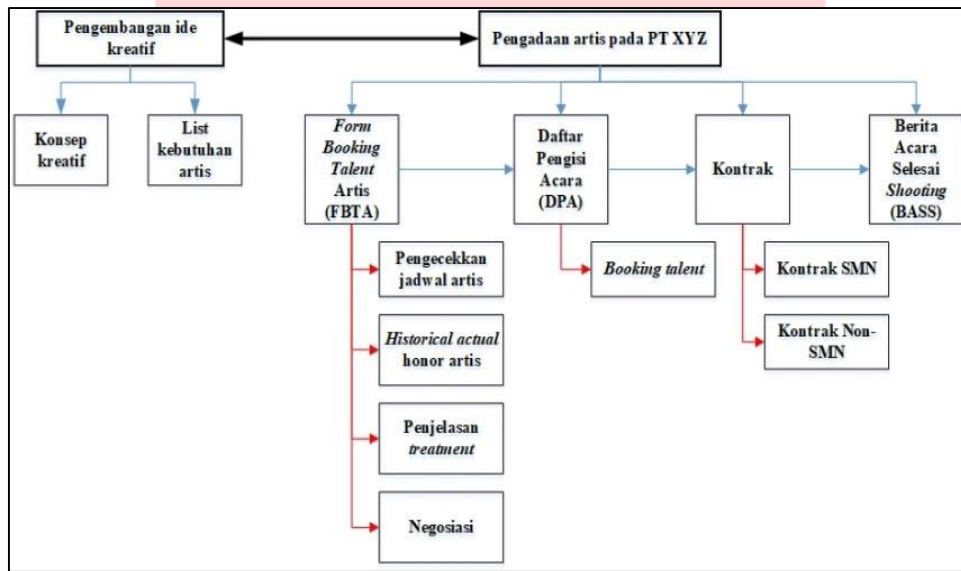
Pengembangan ide kreatif

Pengadaan artis pada PT XYZ

Konsep kreatif

List kebutuhan artis

Form Booking Talent Artis (FBTA)

Daftar Pengisi Acara (DPA)

Kontrak

Berita Acara Selesai Shooting (BASS)

Pengecekkan jadwal artis

Historical actual honor artis

Penjelasan treatment

Negosiasi

Booking talent

Kontrak SMN

Kontrak Non-SMN